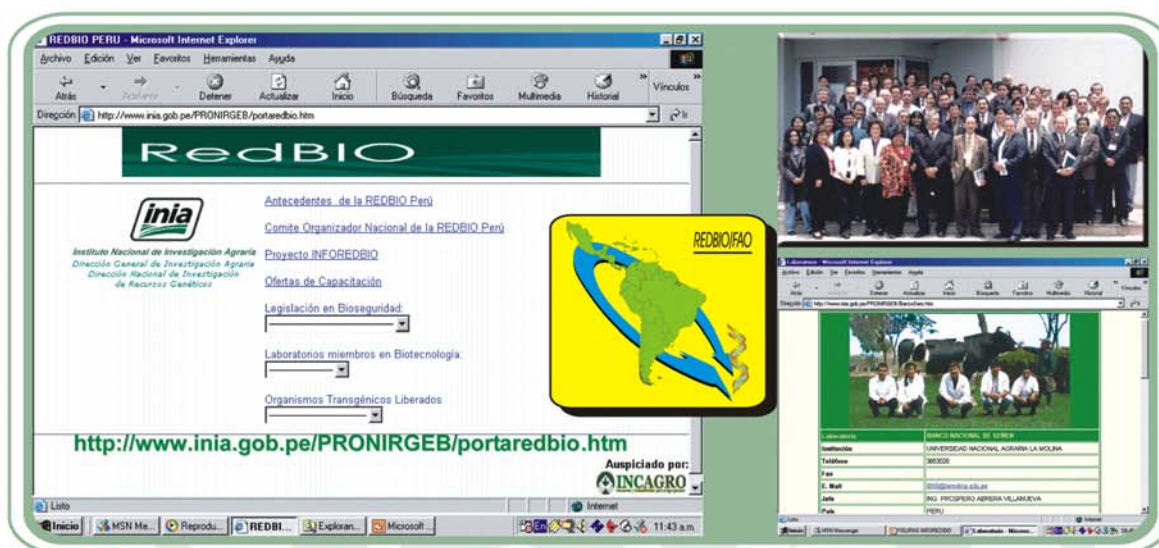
REDBIO PERU - Microsoft Internet Explorer

Archivo Edición Ver Favoritos Herramientas Ayuda

Atrás Adelante Detener Actualizar Inicio Búsqueda Favoritos Multimedia Historial Vínculos

Dirección http://www.inia.gob.pe/PRONIRGEB/portaredbio.htm

RedBIO

inia

Instituto Nacional de Investigación Agraria
Dirección General de Investigación Agraria
Dirección Nacional de Investigación de Recursos Genéticos

Antecedentes de la REDBIO Perú

Comite Organizador Nacional de la REDBIO Perú

Proyecto INFOREDBIO

Ofertas de Capacitación

Legislación en Bioseguridad:

Laboratorios miembros en Biotecnología:

Organismos Transgénicos Liberados

REDBIO/FAO

http://www.inia.gob.pe/PRONIRGEB/portaredbio.htm

Auspiciado por:
INCAGRO

Listo

Internet

Inicio MSN Me... Reprodu... REDBI... Exploran... Microsoft...

11:43 a.m.

Laboratorio - Microsoft Internet Explorer

Archivo Edición Ver Favoritos Herramientas Ayuda

Dirección http://www.inia.gob.pe/PRONIRGEB/BancoSem.htm

| Laboratorio | BANCO NACIONAL DE SEMEN |
|---|---|
| Institución | UNIVERSIDAD NACIONAL AGRARIA LA MOLINA |
| Teléfono | 3493030 |
| Fax | |
| E. Mail | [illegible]@lamolina.edu.pe |
| Jefe | ING. PROSPERO ABRERA VILLANUEVA |
| País | PERU |

Inicio MSN Messenger PAGINAS INFOREDBIO Laboratorio - Microso...